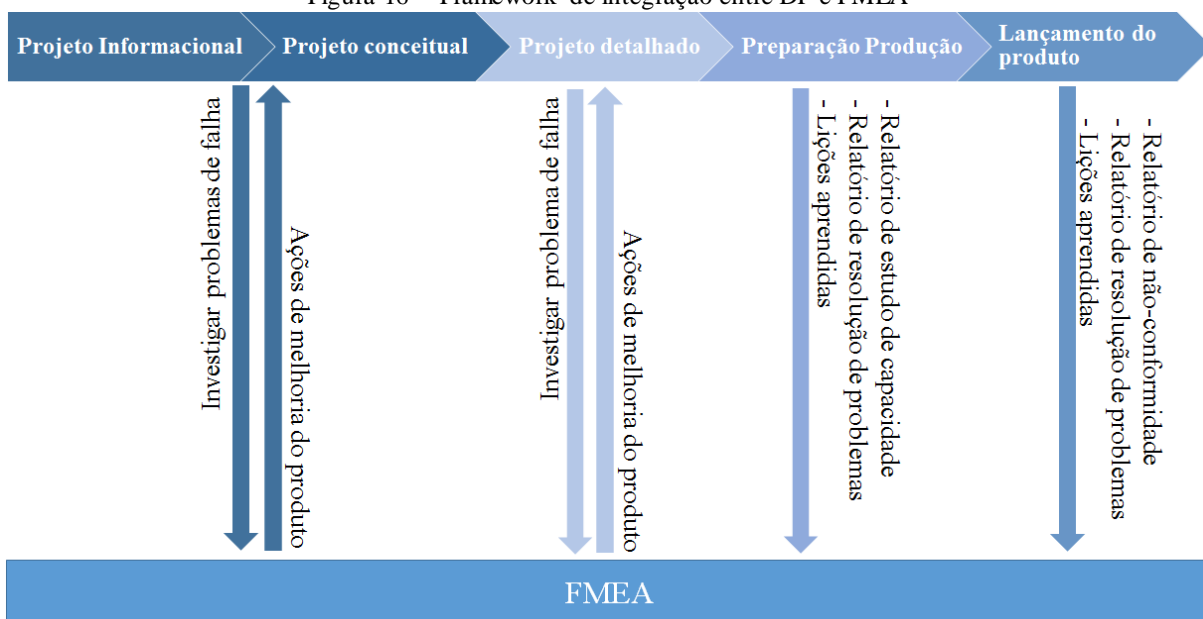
Figura 16 – Framework de integração entre DP e FMEA

Projeto Informacional

Projeto conceitual

Projeto detalhado

Preparação Produção

Lançamento do produto

Investigar problemas de falha

Ações de melhoria do produto

Investigar problema de falha

Ações de melhoria do produto

- Relatório de estudo de capacidade
- Relatório de resolução de problemas
- Lições aprendidas

- Relatório de não-conformidade
- Relatório de resolução de problemas
- Lições aprendidas

FMEA